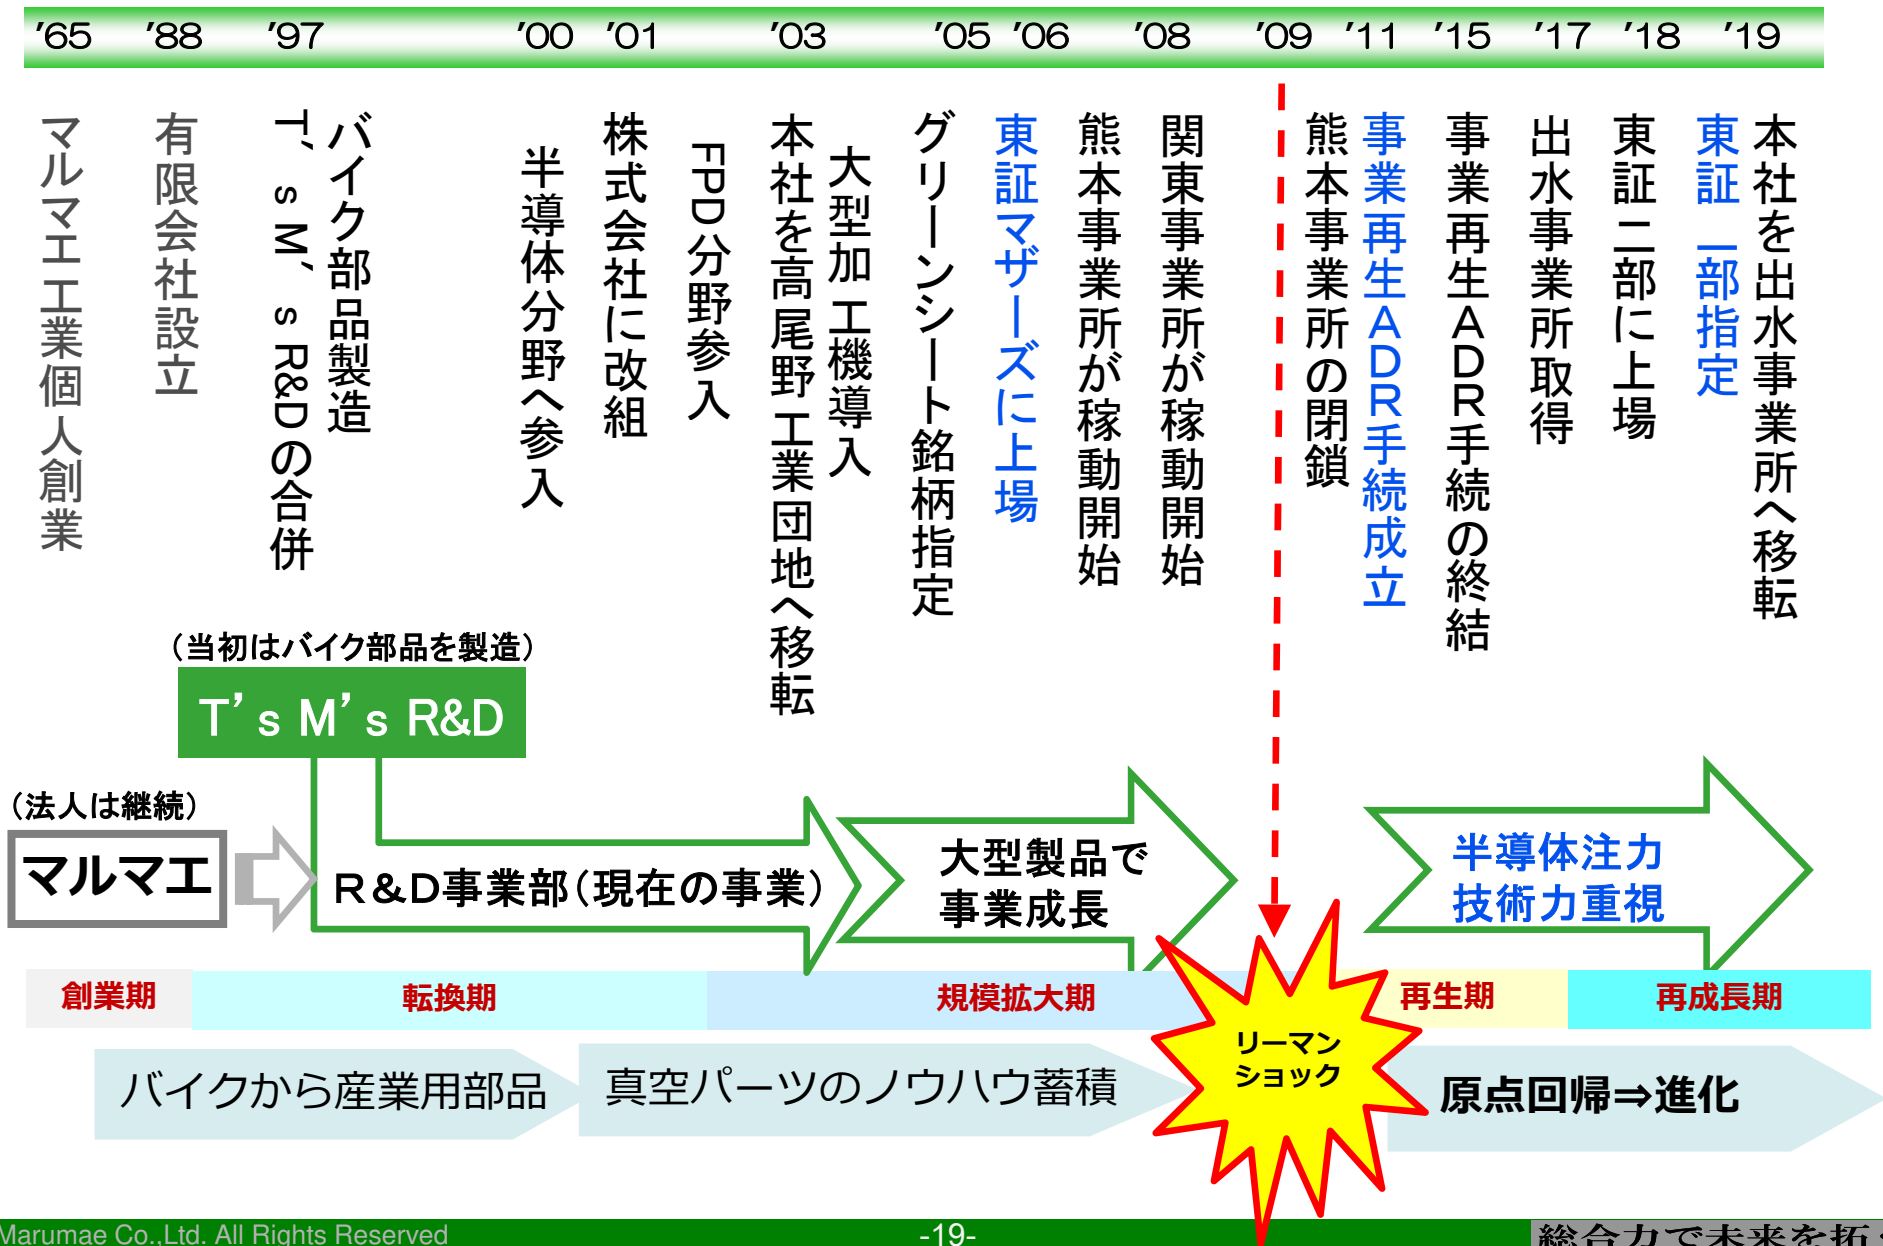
'65 '88 '97 '00 '01 '03 '05 '06 '08 '09 '11 '15 '17 '18 '19

マルマエ工業個人創業

有限会社設立

バイク部品製造 T's M's R&Dの合併

半導体分野へ参入

株式会社に改組

FPD分野参入

本社を高尾野工業団地へ移転

大型加工機導入

グリーンシート銘柄指定

東証マザーズに上場

熊本事業所が稼動開始

関東事業所が稼動開始

熊本事業所の閉鎖

事業再生ADR手続成立

事業再生ADR手続の終結

出水事業所取得

東証二部に上場

東証一部指定

本社を出水事業所へ移転

(当初はバイク部品を製造)

T's M's R&D

(法人は継続)

マルマエ

R&D事業部(現在の事業)

大型製品で事業成長

半導体注力 技術力重視

創業期

転換期

規模拡大期

再生期

再成長期

リーマンショック

バイクから産業用部品

真空パーツのノウハウ蓄積

原点回帰⇒進化

Marumae Co.,Ltd. All Rights Reserved

-19-

総合力で未来を拓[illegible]